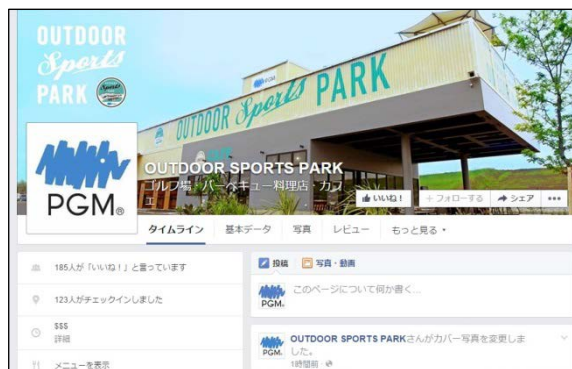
OUTDOOR Sports PARK

OUTDOOR Sports PARK

PGM

OUTDOOR SPORTS PARK
ゴルフ場・バーベキュー料理店・カフェ

いいね！ ＋フォローする シェア ...

タイムライン 基本データ 写真 レビュー もっと見る

185人が「いいね！」と言っています

123人がチェックインしました

$$$
詳細

メニューを表示

投稿 写真・動画

PGM このページについて何か書く...

PGM OUTDOOR SPORTS PARKさんがカバー写真を変更しました。
1時間前